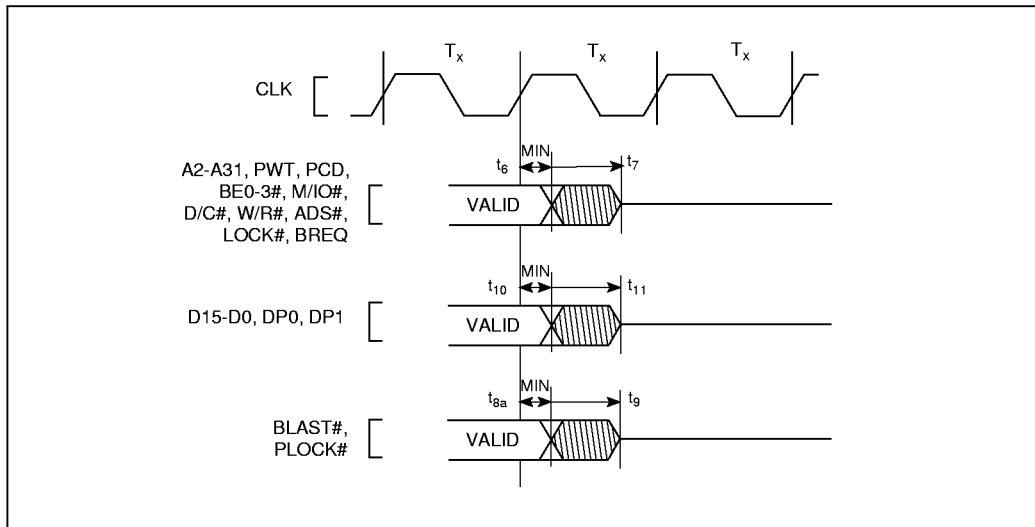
$T_x$ $T_x$ $T_x$

CLK

A2-A31, PWT, PCD, BE0-3#, M/IO#, D/C#, W/R#, ADS#, LOCK#, BREQ

MIN

$t_6$

$t_7$

VALID

D15-D0, DP0, DP1

MIN

$t_{10}$

$t_{11}$

VALID

BLAST#, PLOCK#

MIN

$t_{8a}$

$t_9$

VALID